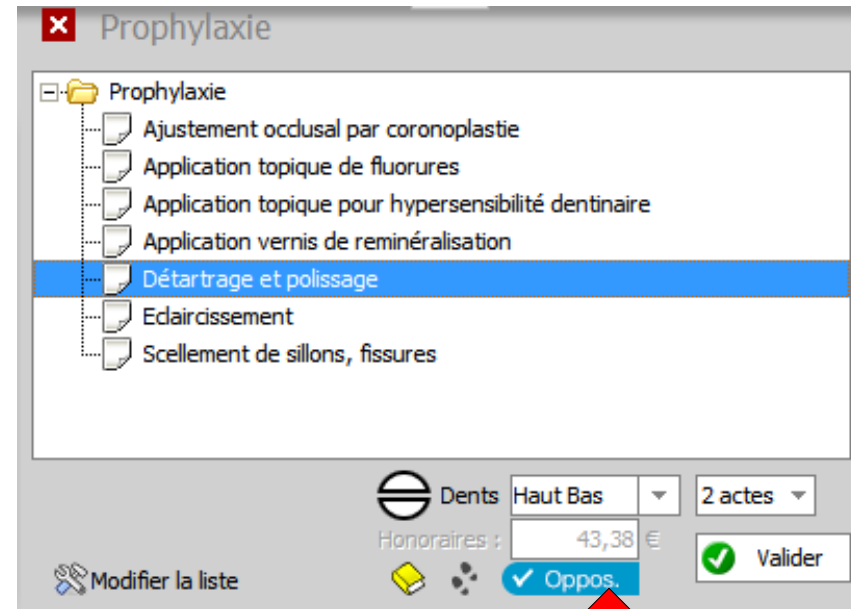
Prophylaxie

Prophylaxie
Ajustement occlusal par coronoplastie
Application topique de fluorures
Application topique pour hypersensibilité dentinaire
Application vernis de reminéralisation
Détartrage et polissage
Eclaircissement
Scellement de sillons, fissures

Dents Haut Bas
2 actes
Honoraires : 43,38 €
Valider
Modifier la liste
Oppos.